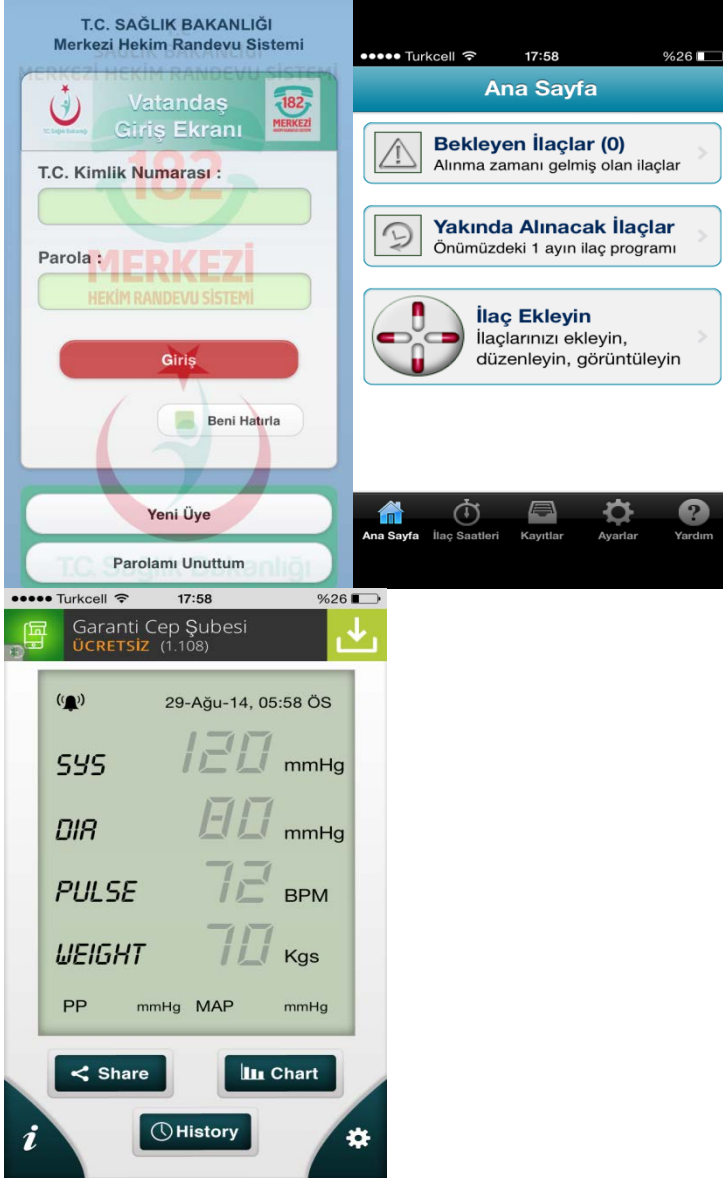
T.C. SAĞLIK BAKANLIĞI
Merkezi Hekim Randevu Sistemi

T.C. Sağlık Bakanlığı

Vatandaş Giriş Ekranı

182 MERKEZİ

T.C. Kimlik Numarası :

Parola :

Giriş

Beni Hatırla

Yeni Üye

Parolamı Unuttum

●●●●● Turkcell 17:58 %26

Ana Sayfa

Bekleyen İlaçlar (0)
Alınma zamanı gelmiş olan ilaçlar

Yakında Alınacak İlaçlar
Önümüzdeki 1 ayın ilaç programı

İlaç Ekleyin
İlaçlarınızı ekleyin, düzenleyin, görüntüleyin

Ana Sayfa | İlaç Saatleri | Kayıtlar | Ayarlar | Yardım

●●●●● Turkcell 17:58 %26

Garanti Cep Şubesi
ÜCRETSİZ (1.108)

29-Ağu-14, 05:58 ÖS

SYS 120 mmHg

DIA 80 mmHg

PULSE 72 BPM

WEIGHT 70 Kgs

PP mmHg MAP mmHg

Share

Chart

History